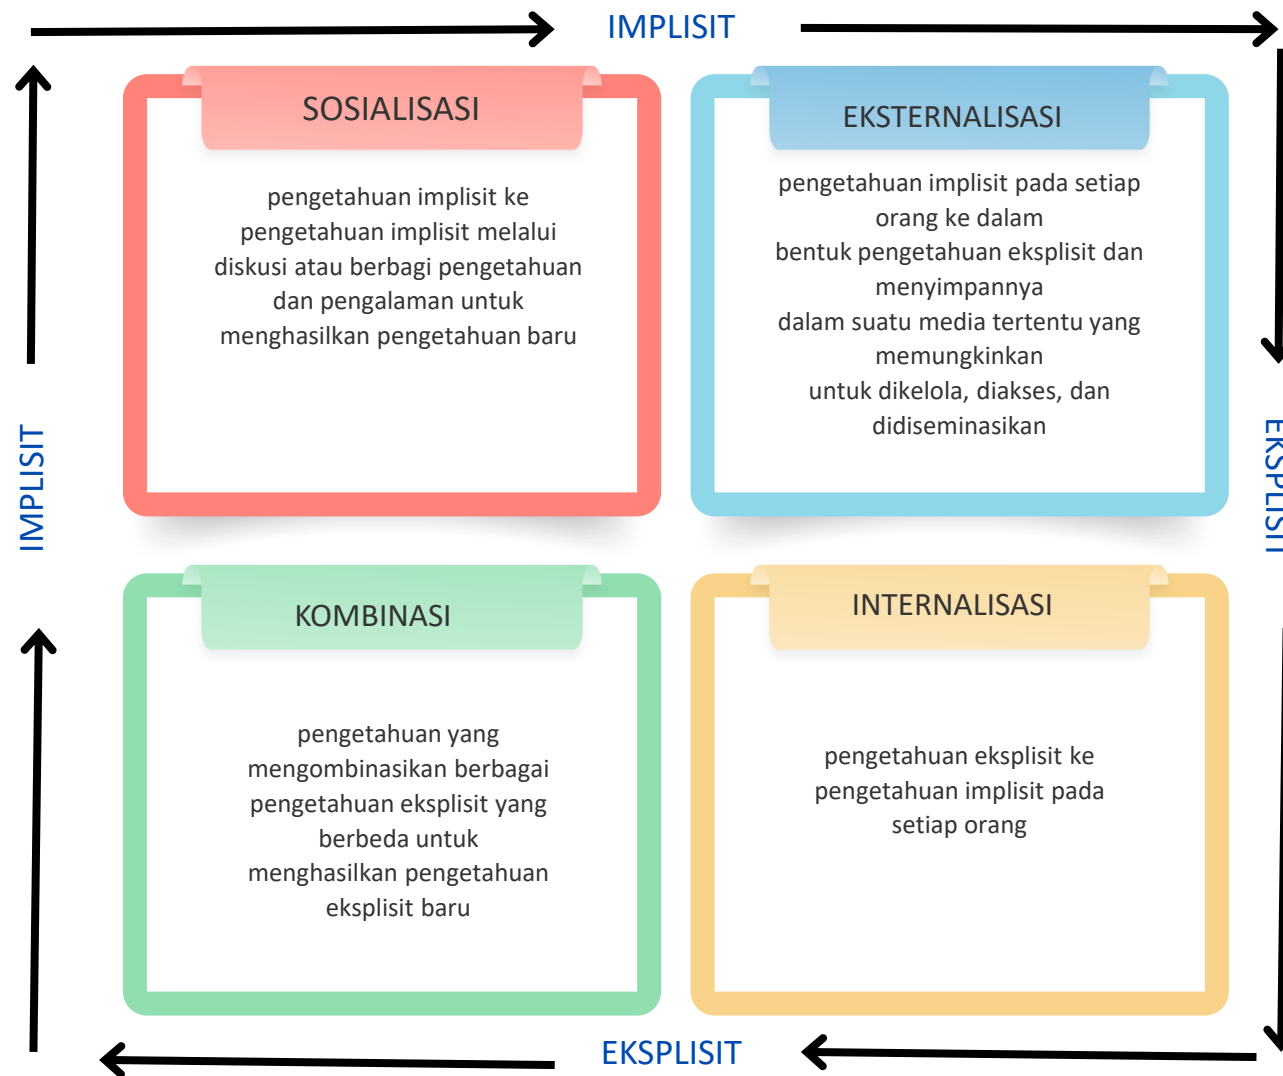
IMPLISIT

IMPLISIT

SOSIALISASI

pengetahuan implisit ke pengetahuan implisit melalui diskusi atau berbagi pengetahuan dan pengalaman untuk menghasilkan pengetahuan baru

EKSTERNALISASI

pengetahuan implisit pada setiap orang ke dalam bentuk pengetahuan eksplisit dan menyimpannya dalam suatu media tertentu yang memungkinkan untuk dikelola, diakses, dan didiseminasikan

EKSPLISIT

KOMBINASI

pengetahuan yang mengombinasikan berbagai pengetahuan eksplisit yang berbeda untuk menghasilkan pengetahuan eksplisit baru

INTERNALISASI

pengetahuan eksplisit ke pengetahuan implisit pada setiap orang

EKSPLISIT